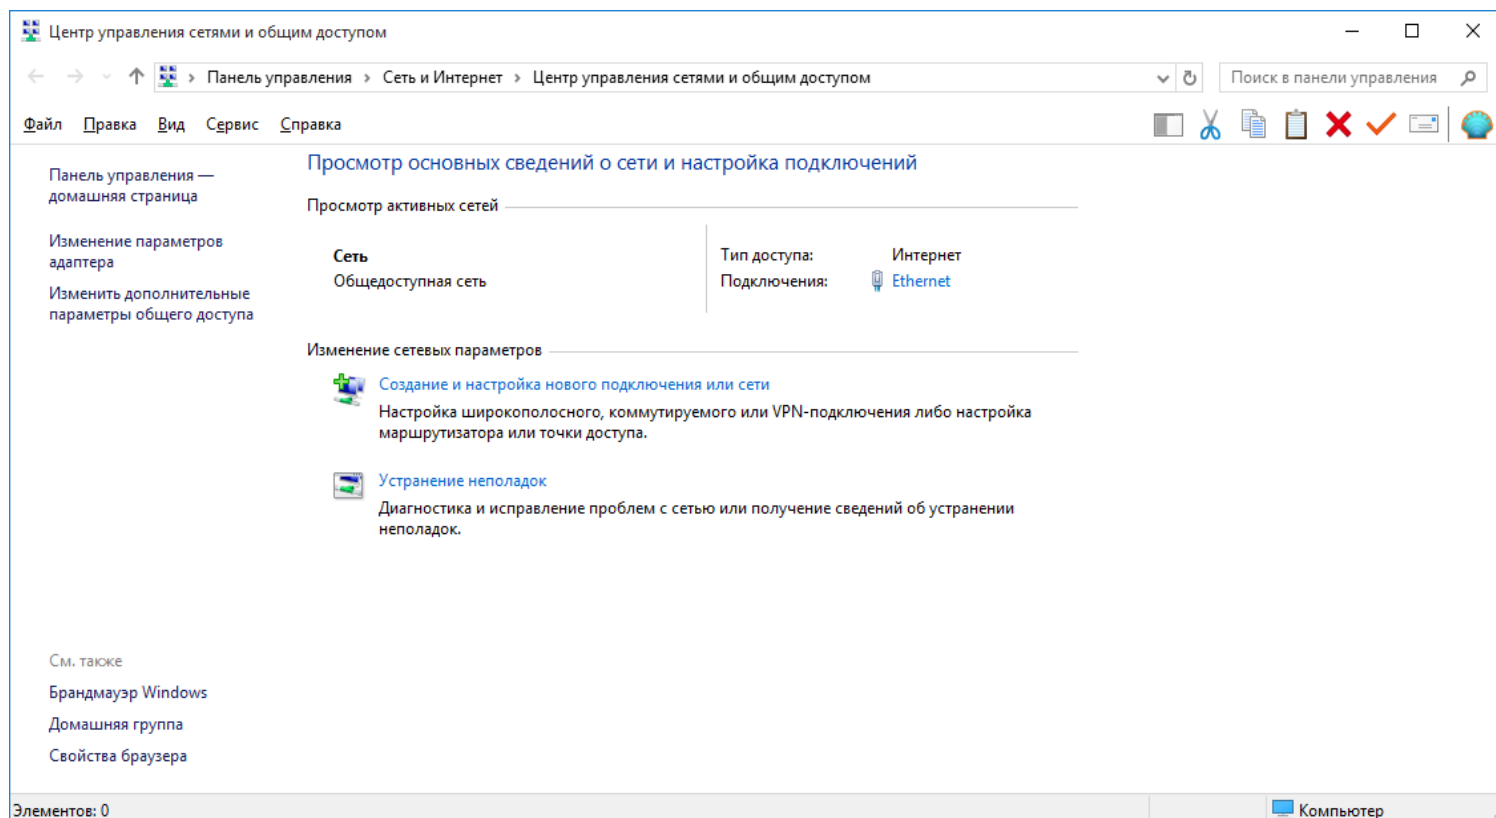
Центр управления сетями и общим доступом

Панель управления › Сеть и Интернет › Центр управления сетями и общим доступом

Поиск в панели управления

Файл Правка Вид Сервис Справка

Панель управления — домашняя страница

Изменение параметров адаптера

Изменить дополнительные параметры общего доступа

Просмотр основных сведений о сети и настройка подключений

Просмотр активных сетей

Сеть
Общедоступная сеть

Тип доступа: Интернет
Подключения: Ethernet

Изменение сетевых параметров

Создание и настройка нового подключения или сети
Настройка широкополосного, коммутируемого или VPN-подключения либо настройка маршрутизатора или точки доступа.

Устранение неполадок
Диагностика и исправление проблем с сетью или получение сведений об устранении неполадок.

См. также
Брандмауэр Windows
Домашняя группа
Свойства браузера

Элементов: 0

Компьютер